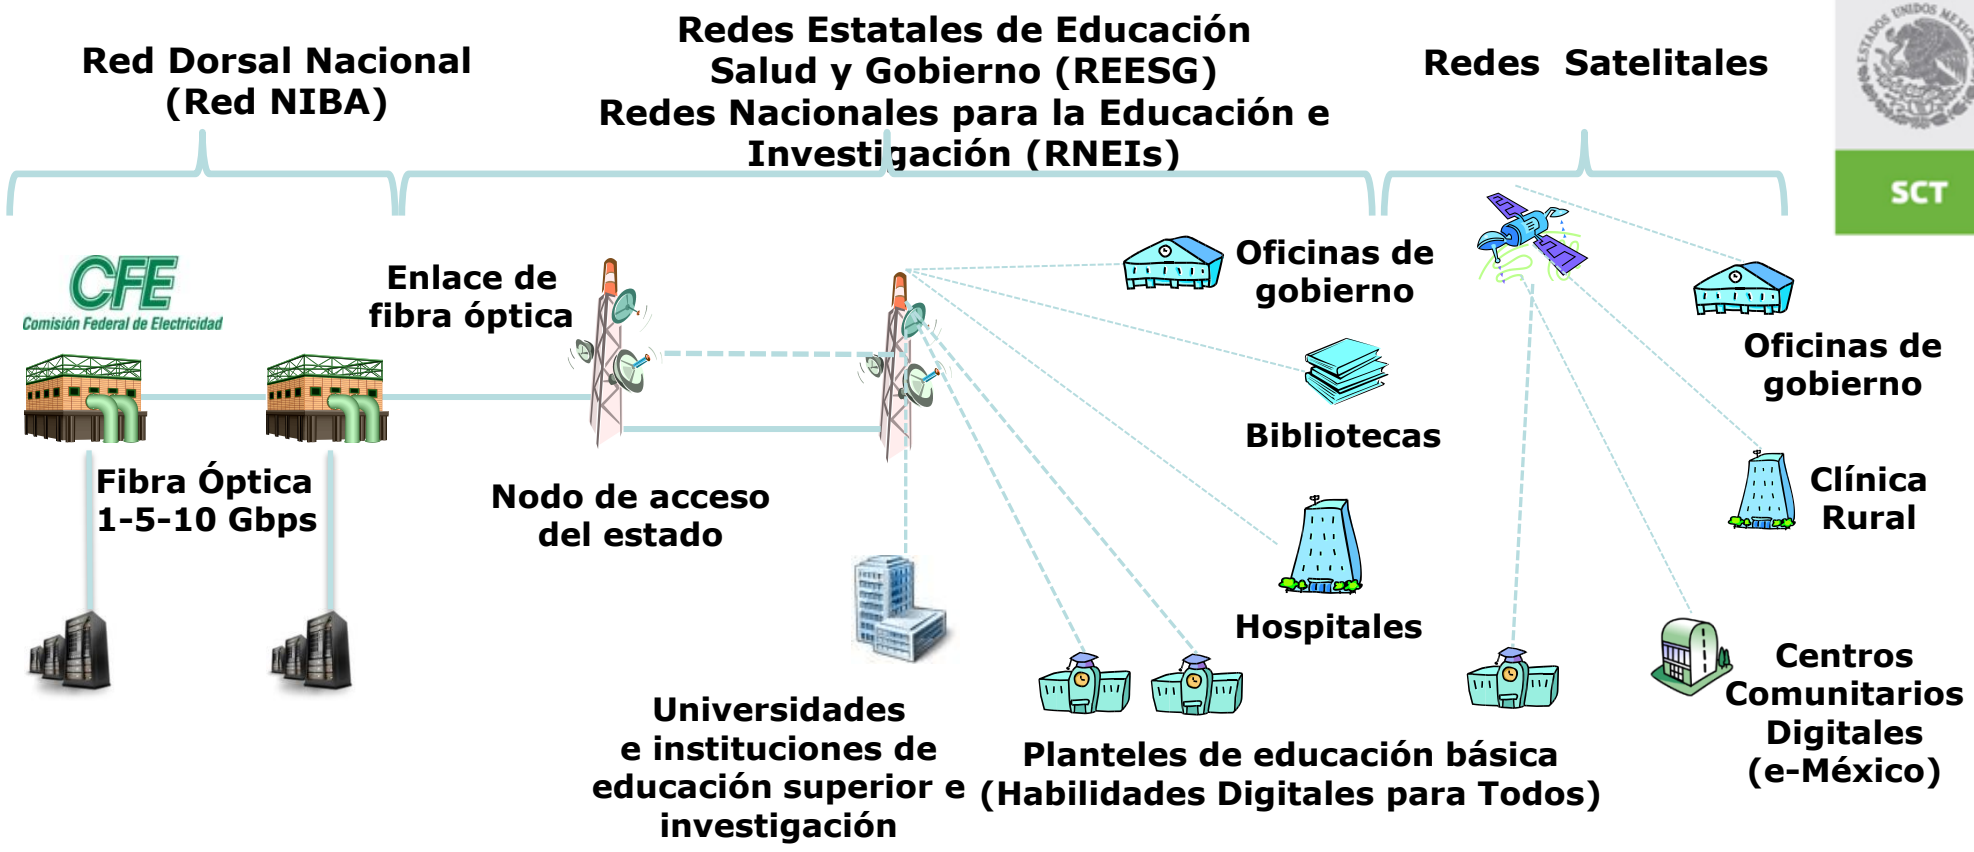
Red Dorsal Nacional (Red NIBA)

Redes Estatales de Educación Salud y Gobierno (REESG)
Redes Nacionales para la Educación e Investigación (RNEIs)

Redes Satelitales

ESTADOS UNIDOS MEXICANOS
SCT

CFE
Comisión Federal de Electricidad

Enlace de fibra óptica

Oficinas de gobierno

Oficinas de gobierno

Bibliotecas

Fibra Óptica 1-5-10 Gbps

Nodo de acceso del estado

Clínica Rural

Hospitales

Centros Comunitarios Digitales (e-México)

Universidades e instituciones de educación superior e investigación

Planteles de educación básica (Habilidades Digitales para Todos)